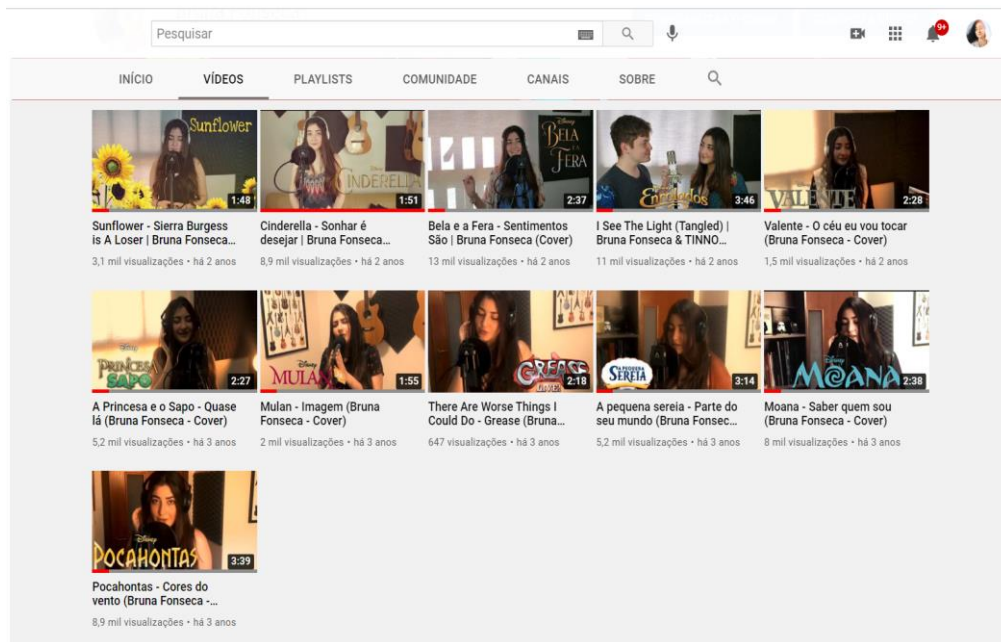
Pesquisar

9+

INÍCIO VÍDEOS PLAYLISTS COMUNIDADE CANAIS SOBRE

Sunflower
1:48
Sunflower - Sierra Burgess is A Loser | Bruna Fonseca...
3,1 mil visualizações • há 2 anos

Cinderella
1:51
Cinderella - Sonhar é desejar | Bruna Fonseca...
8,9 mil visualizações • há 2 anos

Bela e a Fera
2:37
Bela e a Fera - Sentimentos São | Bruna Fonseca (Cover)
13 mil visualizações • há 2 anos

Enrolados
3:46
I See The Light (Tangled) | Bruna Fonseca & TINNO...
11 mil visualizações • há 2 anos

Valente
2:28
Valente - O céu eu vou tocar (Bruna Fonseca - Cover)
1,5 mil visualizações • há 2 anos

Disney Princesa e o Sapo
2:27
A Princesa e o Sapo - Quase lá (Bruna Fonseca - Cover)
5,2 mil visualizações • há 3 anos

Disney Mulan
1:55
Mulan - Imagem (Bruna Fonseca - Cover)
2 mil visualizações • há 3 anos

Grease
2:18
There Are Worse Things I Could Do - Grease (Bruna...
647 visualizações • há 3 anos

A Pequena Sereia
3:14
A pequena sereia - Parte do seu mundo (Bruna Fonsec...
5,2 mil visualizações • há 3 anos

Disney Moana
2:38
Moana - Saber quem sou (Bruna Fonseca - Cover)
8 mil visualizações • há 3 anos

Disney Pocahontas
3:39
Pocahontas - Cores do vento (Bruna Fonseca -...
8,9 mil visualizações • há 3 anos